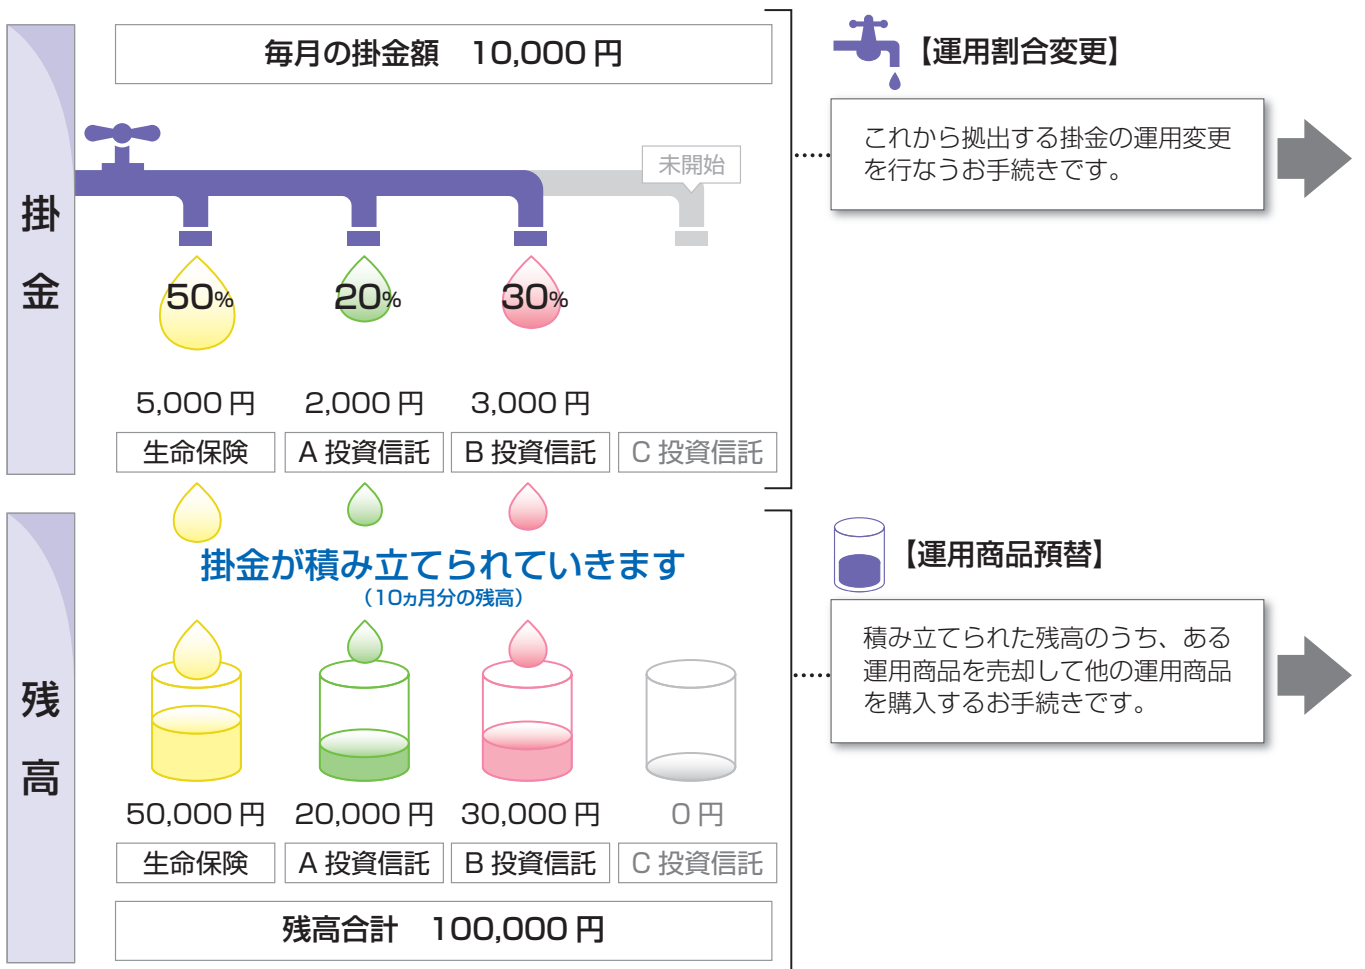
掛金

毎月の掛金額　10,000 円

未開始

50%　20%　30%

5,000 円　2,000 円　3,000 円

| 生命保険 | A 投資信託 | B 投資信託 | C 投資信託 |
|---|---|---|---|

【運用割合変更】

これから拠出する掛金の運用変更を行なうお手続きです。

残高

掛金が積み立てられていきます
（10ヵ月分の残高）

50,000 円　20,000 円　30,000 円　0 円

| 生命保険 | A 投資信託 | B 投資信託 | C 投資信託 |
|---|---|---|---|

残高合計　100,000 円

【運用商品預替】

積み立てられた残高のうち、ある運用商品を売却して他の運用商品を購入するお手続きです。